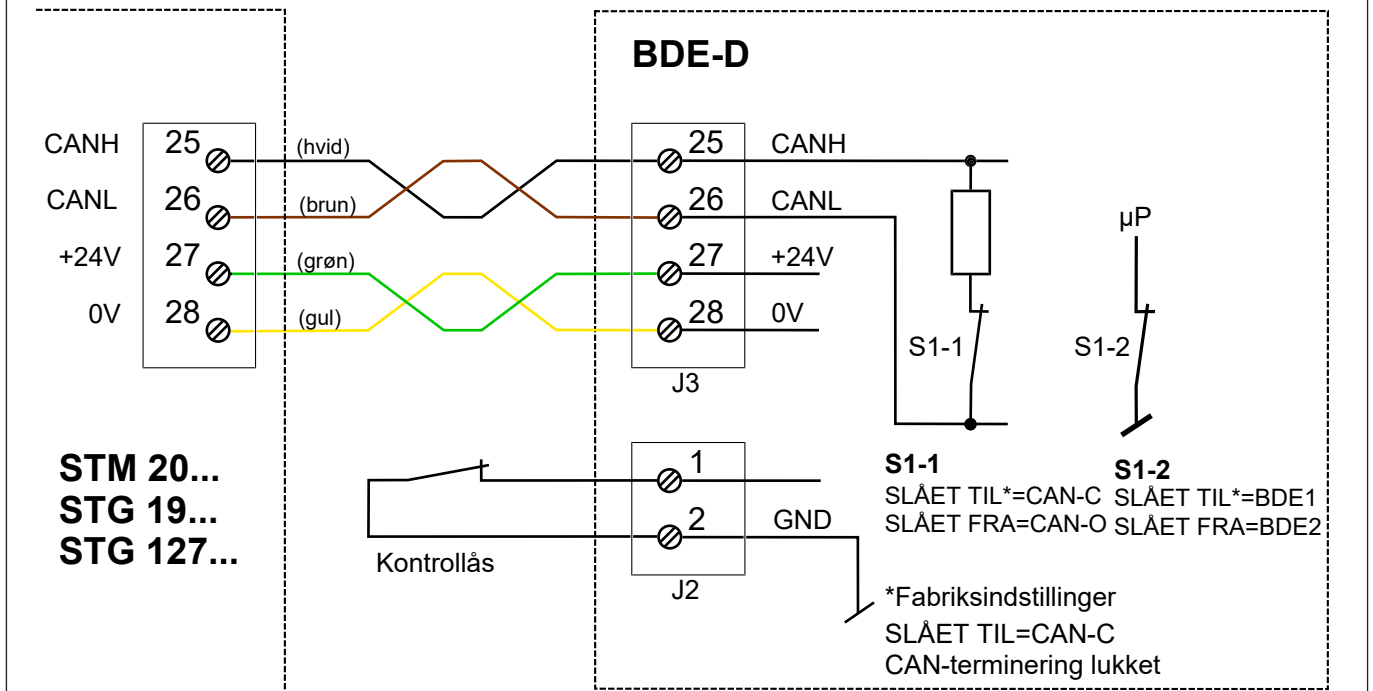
BDE-D

CANH 25 (hvid) 25 CANH
CANL 26 (brun) 26 CANL
+24V 27 (grøn) 27 +24V
0V 28 (gul) 28 0V

J3

μP

S1-1

S1-2

STM 20...
STG 19...
STG 127...

1

2 GND

J2

Kontrollås

**S1-1**
SLÅET TIL*=CAN-C
SLÅET FRA=CAN-O

**S1-2**
SLÅET TIL*=BDE1
SLÅET FRA=BDE2

*Fabriksindstillinger
SLÅET TIL=CAN-C
CAN-terminering lukket